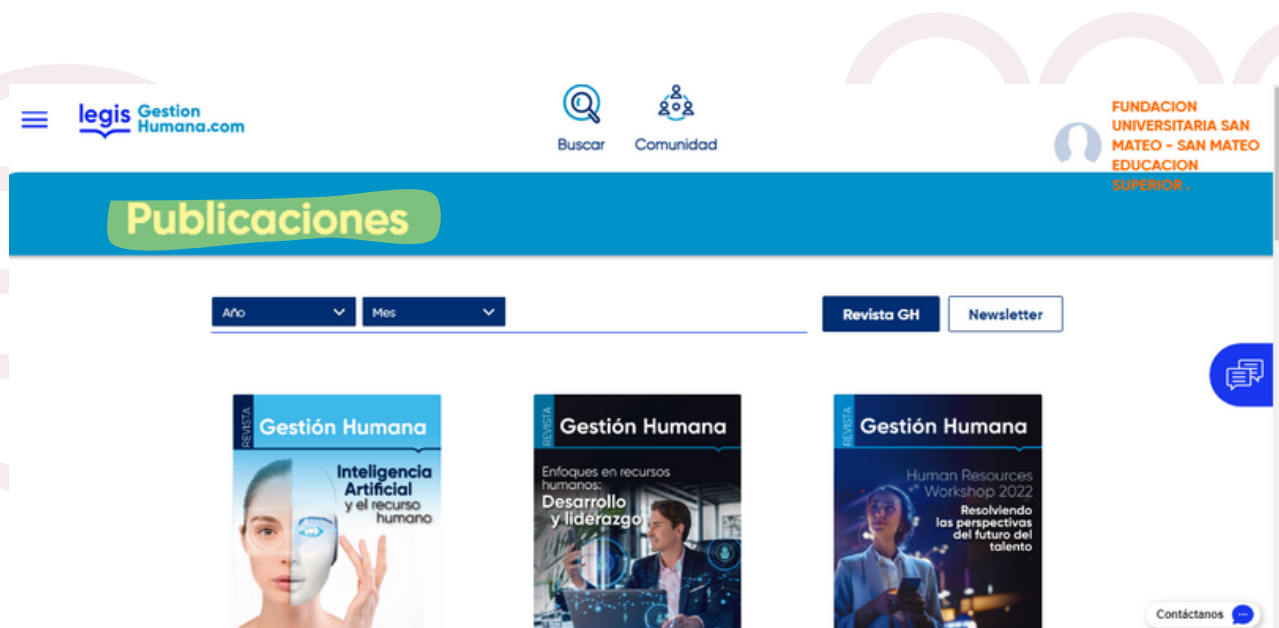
legis Gestion Humana.com

Buscar

Comunidad

FUNDACION UNIVERSITARIA SAN MATEO - SAN MATEO EDUCACION SUPERIOR .

Publicaciones

Año

Mes

Revista GH

Newsletter

REVISTA Gestión Humana

Inteligencia Artificial y el recurso humano

REVISTA Gestión Humana

Enfoques en recursos humanos: Desarrollo y liderazgo

REVISTA Gestión Humana

Human Resources Workshop 2022

Resolviendo las perspectivas del futuro del talento

Contáctanos